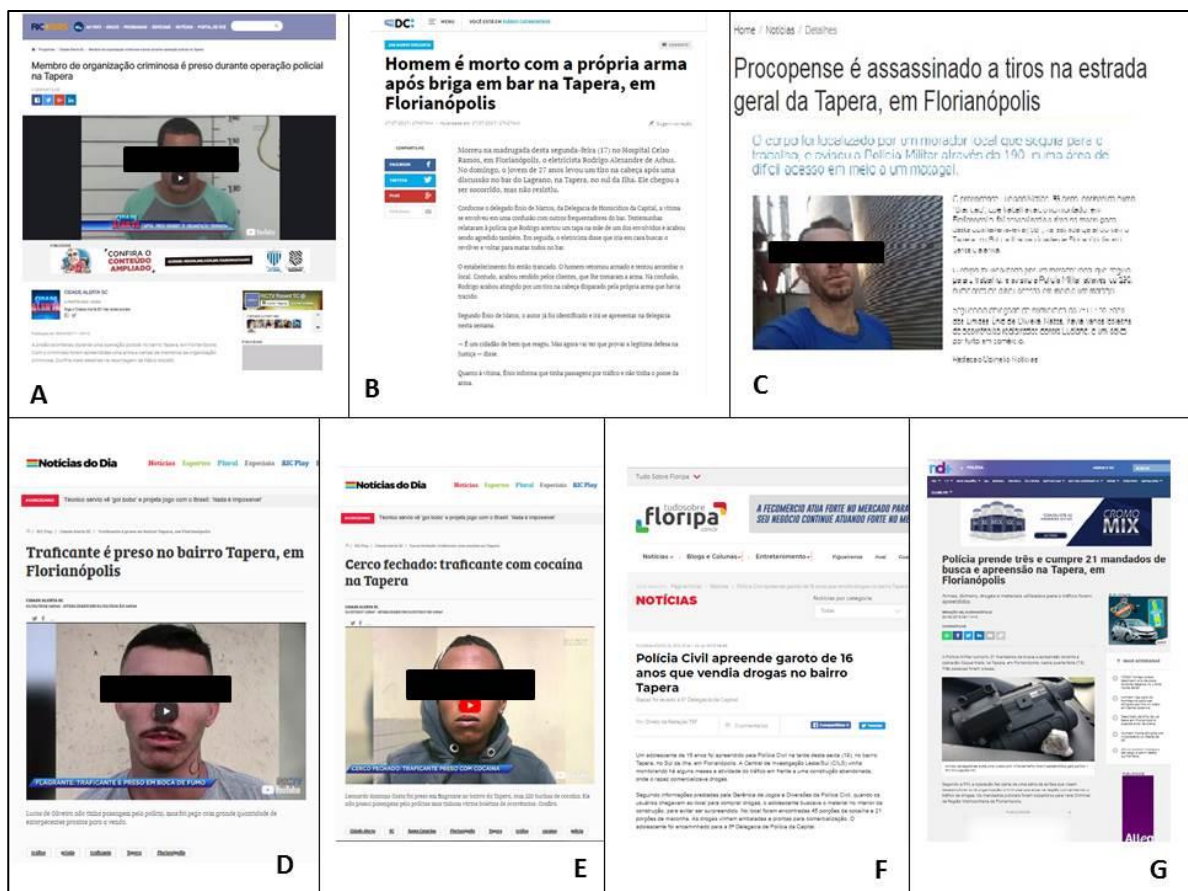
Membro de organização criminosa é preso durante operação policial na Tapera

CONFIRA O CONTEÚDO AMPLIADO

CIDADE ALERTA SC

A

DC

Homem é morto com a própria arma após briga em bar na Tapera, em Florianópolis

Morreu na madrugada desta segunda-feira (17) no Hospital Celso Ramos, em Florianópolis, o eletricista Rodrigo Alexandre de Arbus. No domingo, o jovem de 27 anos levou um tiro na cabeça após uma discussão no bar do Lagoano, na Tapera, no sul da Ilha. Ele chegou a ser socorrido, mas não resistiu.

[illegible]

Segundo Ênio de Mattos, o autor já foi identificado e irá se apresentar na Delegacia nesta semana.

— É um cidadão de bem que reagiu. Mas agora vai ter que provar a legítima defesa na Justiça — disse.

Quanto à vítima, Ênio informa que tinha passagem por tráfico e não tinha o porte da arma.

B

Home / Notícias / Detalhes

Procopense é assassinado a tiros na estrada geral da Tapera, em Florianópolis

O corpo foi localizado por um morador local que seguia para o trabalho, o aviso à Polícia Militar através do 190, numa área de difícil acesso em meio a um matagal.

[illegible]

C

Notícias do Dia

Traficante é preso no bairro Tapera, em Florianópolis

FLAGRANTE: TRAFICANTE É PRESO EM BOCA DE FUMO

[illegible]

D

Notícias do Dia

Cerco fechado: traficante com cocaína na Tapera

CERCO FECHADO: TRAFICANTE PRESO COM COCAÍNA

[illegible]

E

Tudo Sobre Floripa

floripa

A FECOMÉRCIO ATUA FORTE NO MERCADO PARA SEU NEGÓCIO CONTINUE ATUANDO FORTE NO M

Notícias Blogs e Colunas Entretenimento

NOTÍCIAS

Polícia Civil apreende garoto de 16 anos que vendia drogas no bairro Tapera

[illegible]

F

nd

CROMO MIX

Polícia prende três e cumpre 21 mandados de busca e apreensão na Tapera, em Florianópolis

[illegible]

G